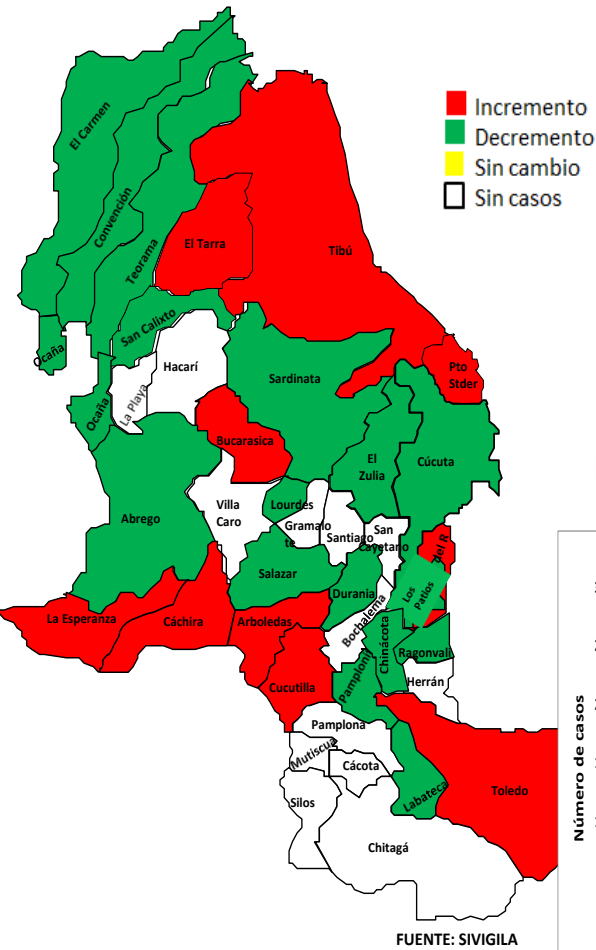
Incremento
Decremento
Sin cambio
Sin casos

El Carmen
Convención
Teorama
El Tarra
Tibú
Ocaña
San Calixto
Hacarí
La Playa
Ocaña
Sardinata
Pto Stder
Bucarasica
El Zulia
Cúcuta
Abrego
Villa Caro
Lourdes
Gramalote
Santiago
San Cayetano
Del R
Salazar
Durania
Los Patios
La Esperanza
Cáchira
Arboledas
Bochalema
Chinácota
Ragonvalia
Pamplonita
Herrán
Cucutilla
Pamplona
Mutiscua
Cácota
Toledo
Silos
Labateca
Chitagá

Número de casos

FUENTE: SIVIGILA